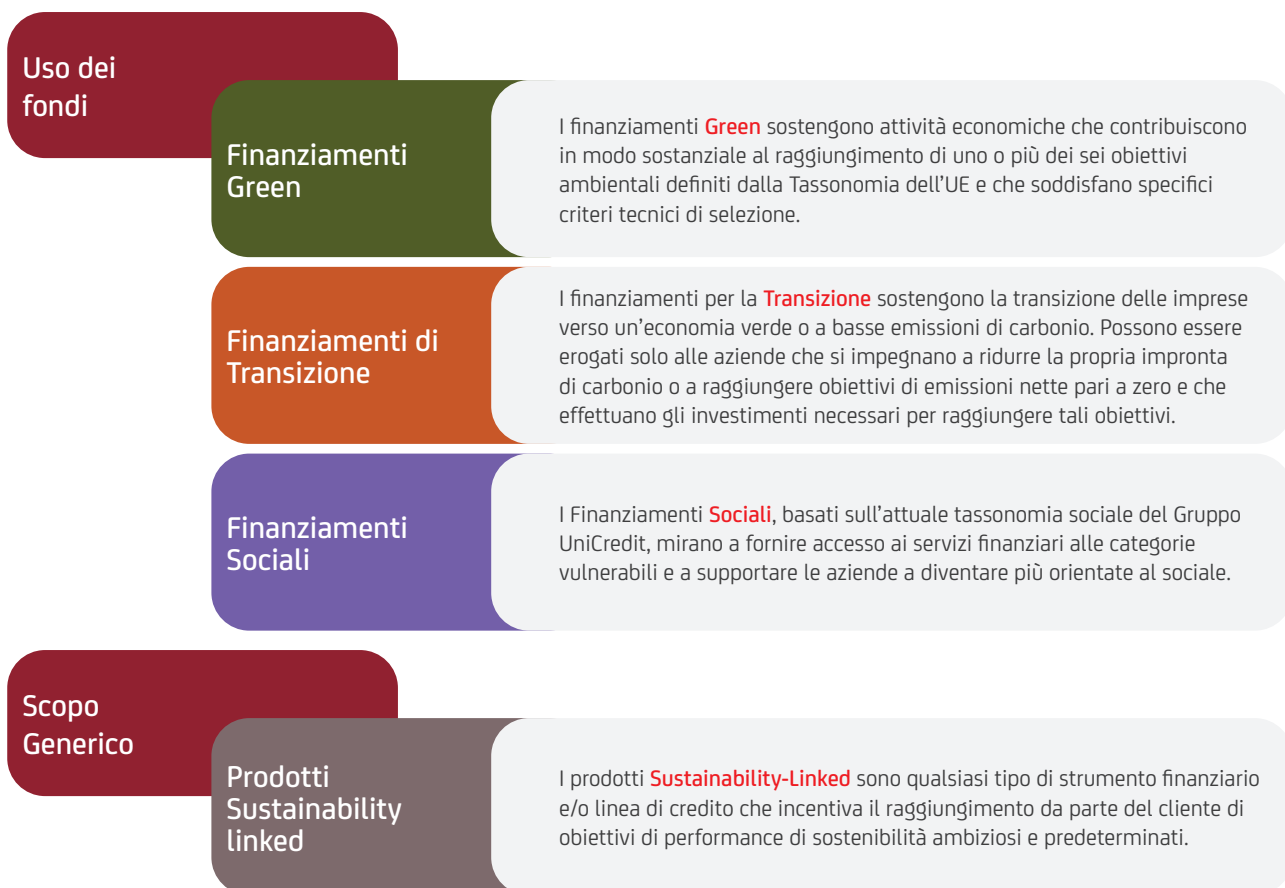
Uso dei fondi

Finanziamenti Green

I finanziamenti Green sostengono attività economiche che contribuiscono in modo sostanziale al raggiungimento di uno o più dei sei obiettivi ambientali definiti dalla Tassonomia dell'UE e che soddisfano specifici criteri tecnici di selezione.

Finanziamenti di Transizione

I finanziamenti per la Transizione sostengono la transizione delle imprese verso un'economia verde o a basse emissioni di carbonio. Possono essere erogati solo alle aziende che si impegnano a ridurre la propria impronta di carbonio o a raggiungere obiettivi di emissioni nette pari a zero e che effettuano gli investimenti necessari per raggiungere tali obiettivi.

Finanziamenti Sociali

I Finanziamenti Sociali, basati sull'attuale tassonomia sociale del Gruppo UniCredit, mirano a fornire accesso ai servizi finanziari alle categorie vulnerabili e a supportare le aziende a diventare più orientate al sociale.

Scopo Generico

Prodotti Sustainability linked

I prodotti Sustainability-Linked sono qualsiasi tipo di strumento finanziario e/o linea di credito che incentiva il raggiungimento da parte del cliente di obiettivi di performance di sostenibilità ambiziosi e predeterminati.